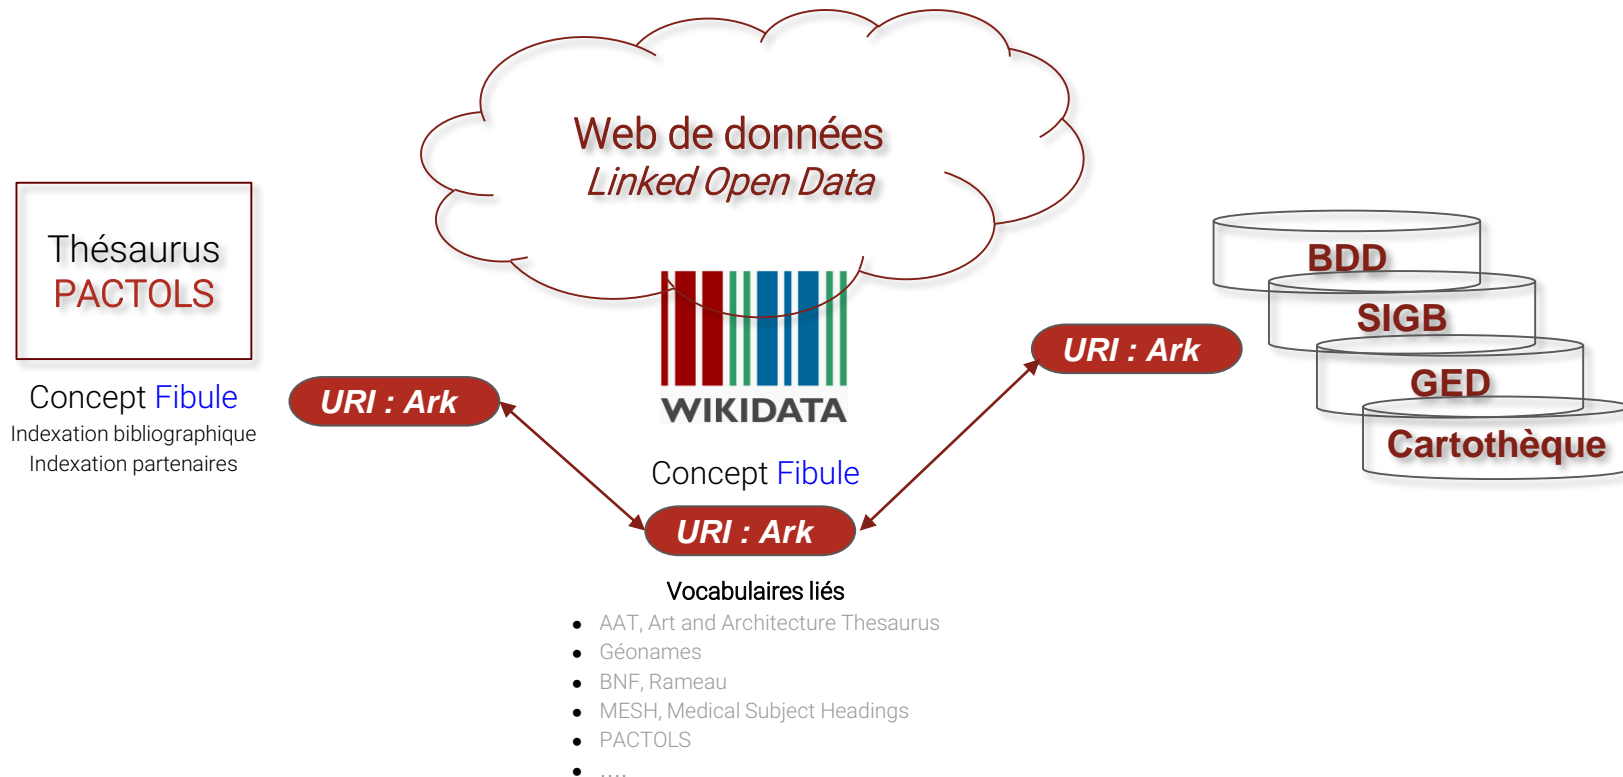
Web de données
Linked Open Data

Thésaurus
PACTOLS

Concept Fibule
Indexation bibliographique
Indexation partenaires

URI : Ark

WIKIDATA

Concept Fibule

URI : Ark

URI : Ark

BDD
SIGB
GED
Cartothèque

Vocabulaires liés
- AAT, Art and Architecture Thesaurus
- Géonames
- BNF, Rameau
- MESH, Medical Subject Headings
- PACTOLS
- ....